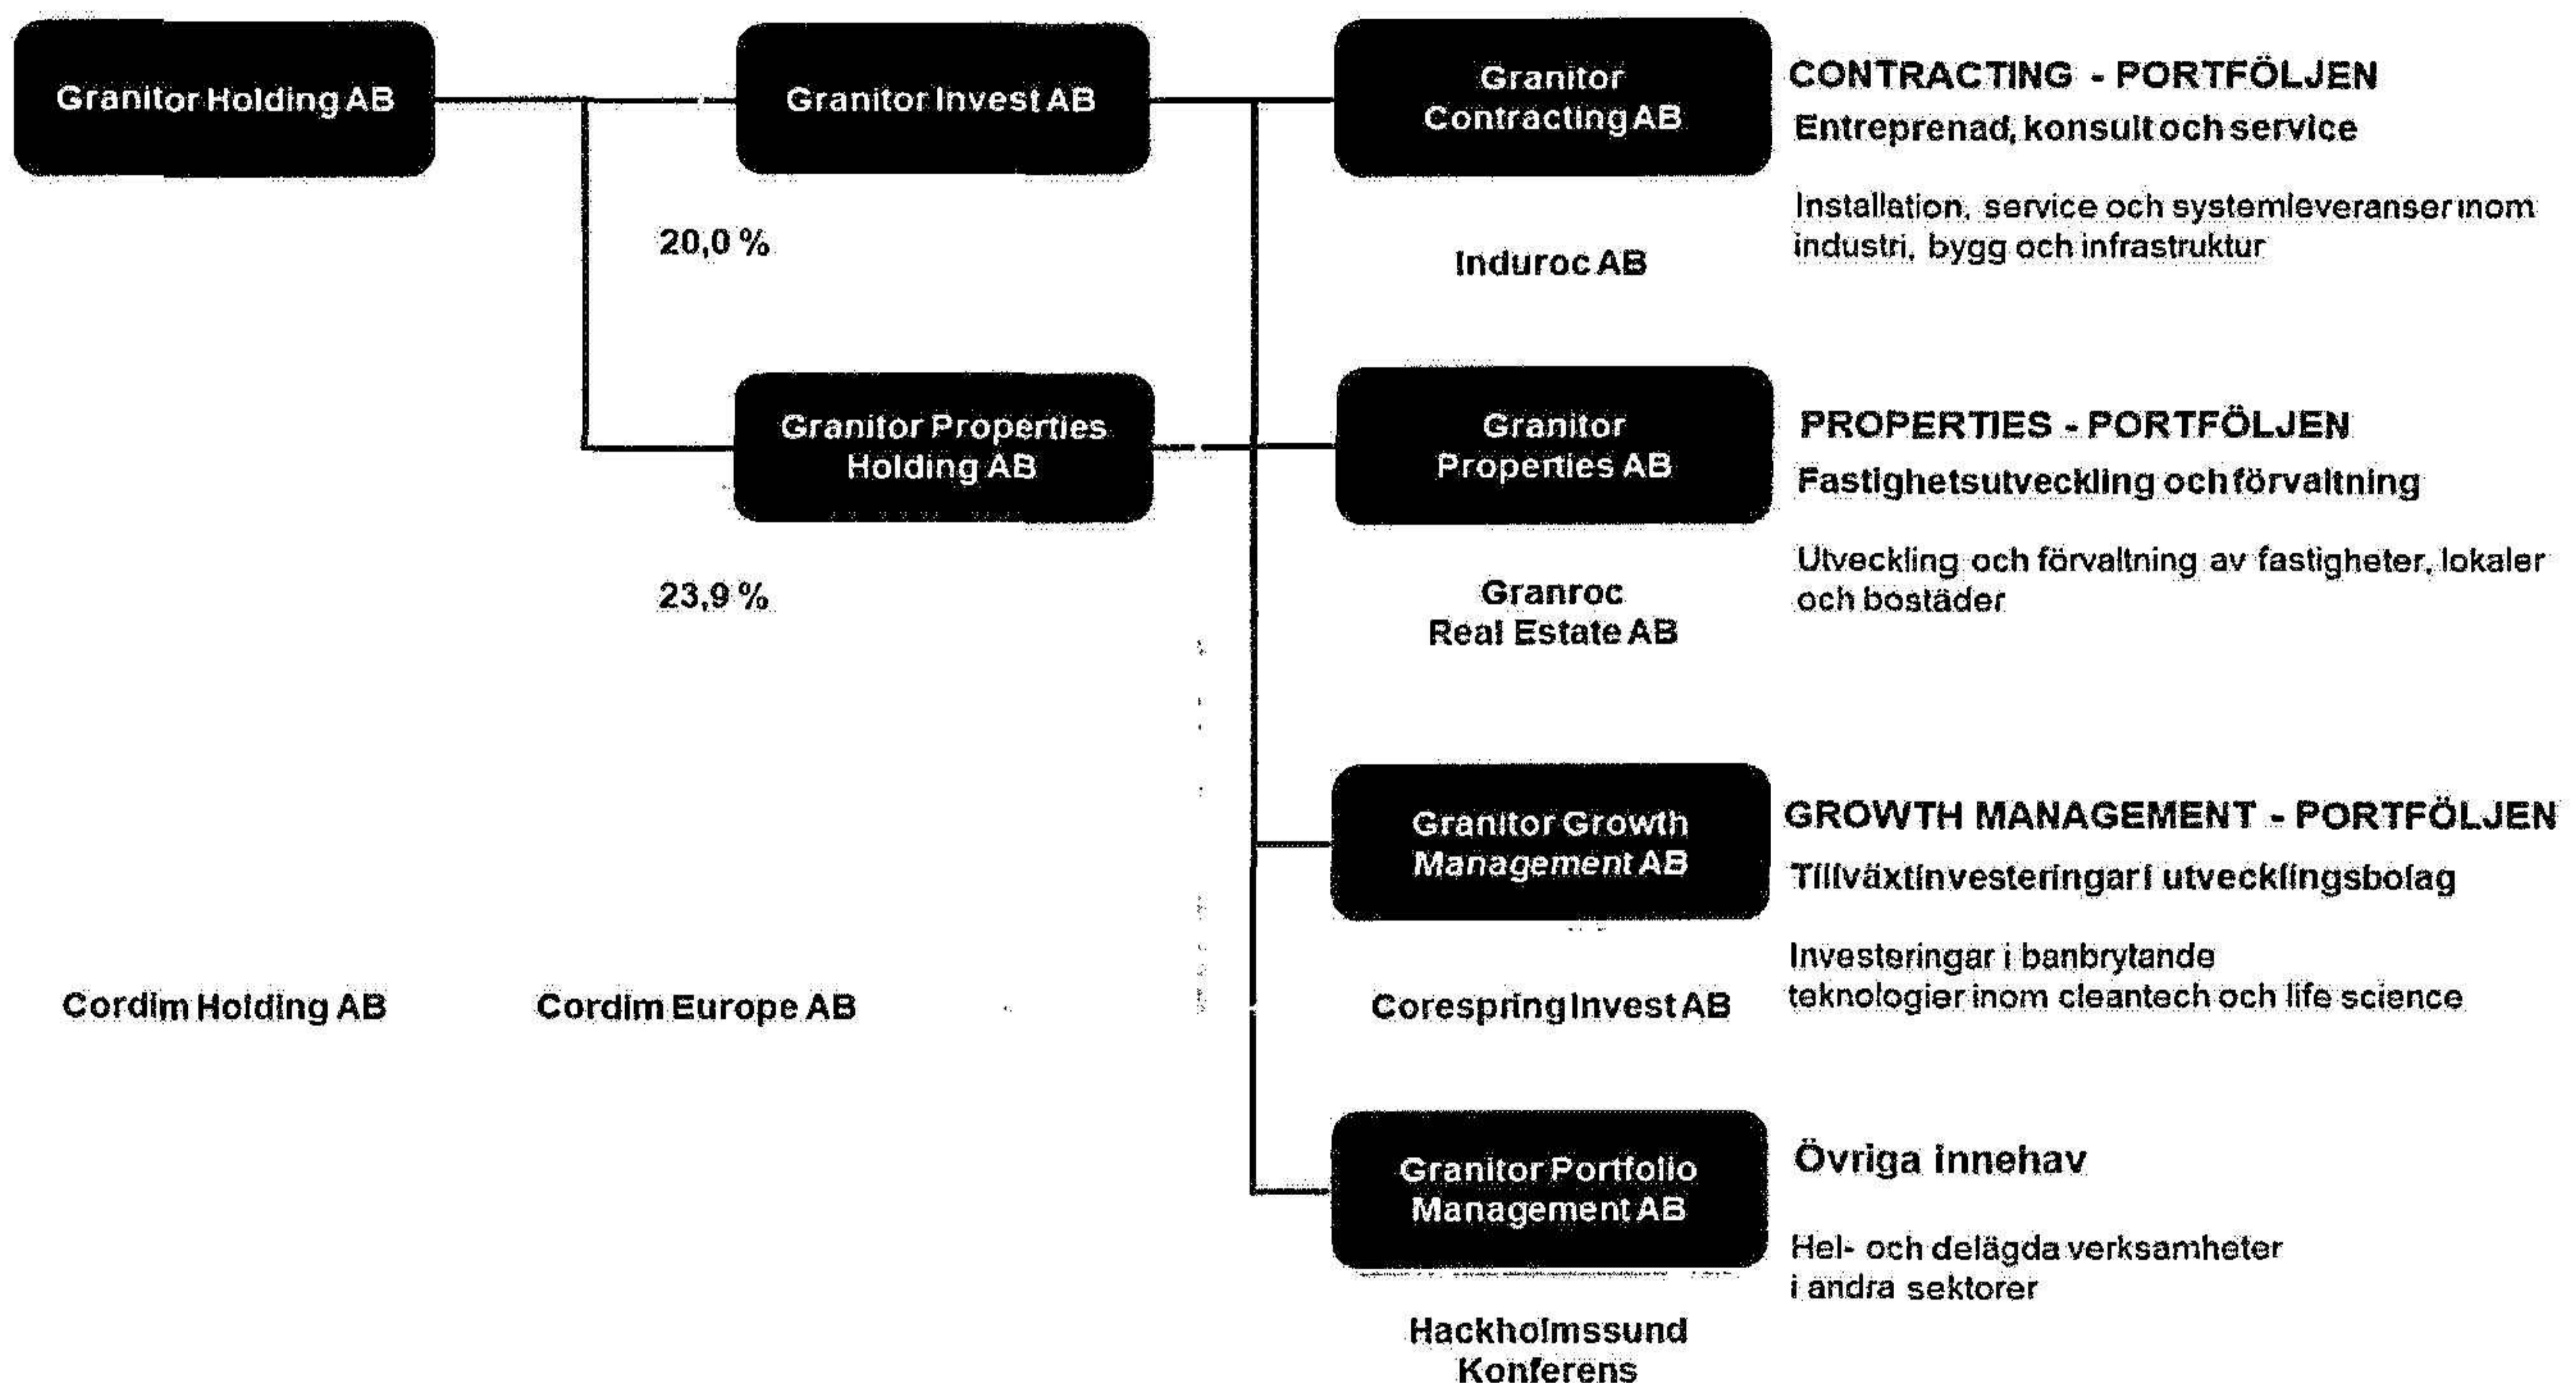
Granitor Holding AB

Granitor Invest AB

Granitor Contracting AB

CONTRACTING - PORTFÖLJEN

Entreprenad, konsult och service

Installation, service och systemleveranser inom industri, bygg och infrastruktur

20,0 %

Induroc AB

Granitor Properties Holding AB

Granitor Properties AB

PROPERTIES - PORTFÖLJEN

Fastighetsutveckling och förvaltning

Utveckling och förvaltning av fastigheter, lokaler och bostäder

23,9 %

Granroc Real Estate AB

Granitor Growth Management AB

GROWTH MANAGEMENT - PORTFÖLJEN

Tillväxtinvesteringar i utvecklingsbolag

Investeringar i banbrytande teknologier inom cleantech och life science

Cordim Holding AB

Cordim Europe AB

Corespring Invest AB

Granitor Portfolio Management AB

Övriga innehav

Hel- och delägda verksamheter i andra sektorer

Hackholmssund Konferens